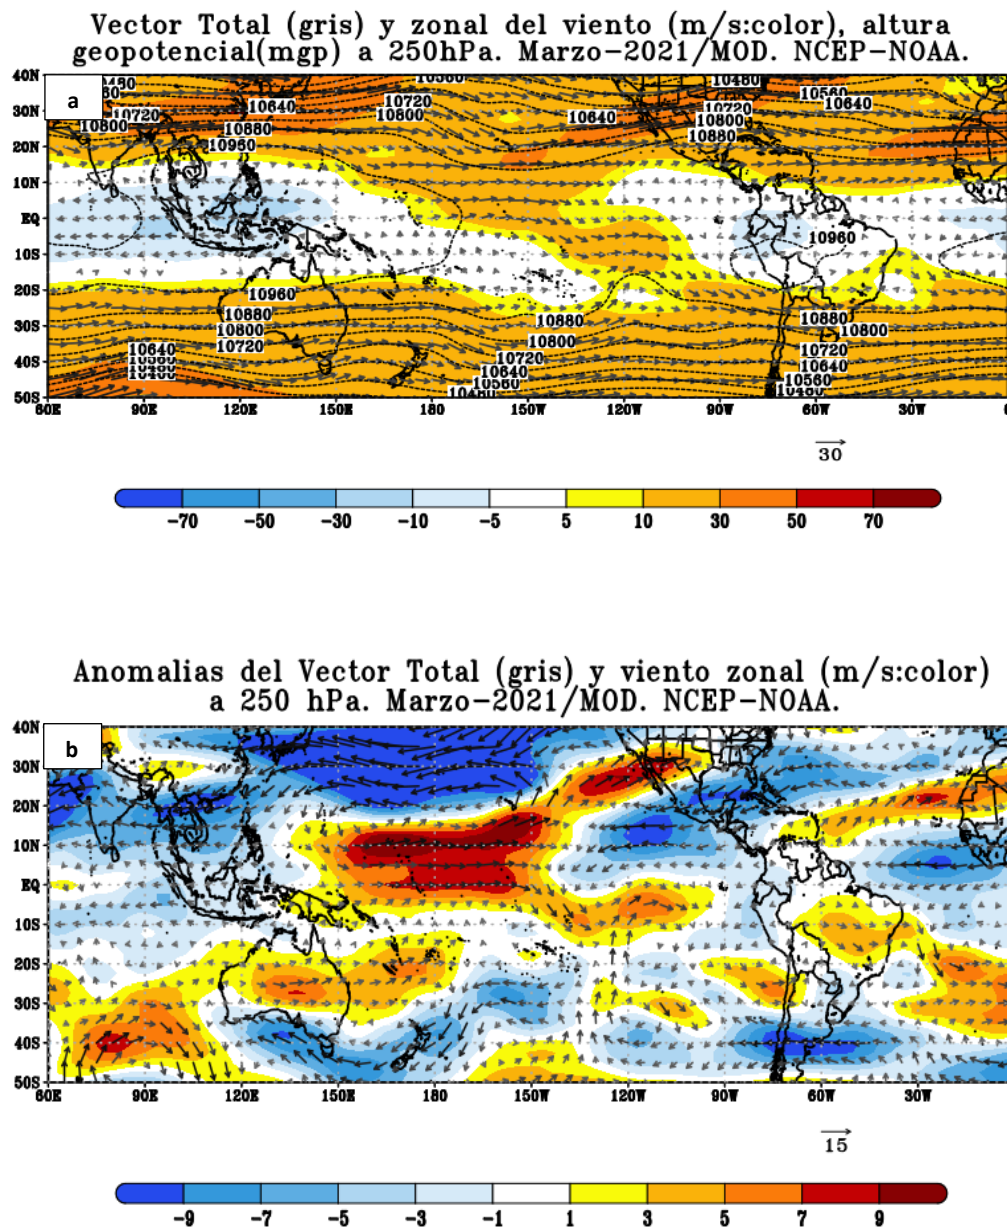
Vector Total (gris) y zonal del viento (m/s:color), altura geopotencial(mgp) a 250hPa. Marzo-2021/MOD. NCEP-NOAA.

a

40N
30N
20N
10N
EQ
10S
20S
30S
40S
50S

60E 90E 120E 150E 180 150W 120W 90W 60W 30W

10480 10560 10640 10720 10800 10880 10960 10560 10720 10800 10640 10480 10720 10800 10880 10560 10640 10960 10960 10880 10800 10720 10640 10880 10800 10720 10640 10560 10880 10800 10720 10640 10560

30

-70 -50 -30 -10 -5 5 10 30 50 70

Anomalias del Vector Total (gris) y viento zonal (m/s:color) a 250 hPa. Marzo-2021/MOD. NCEP-NOAA.

b

40N
30N
20N
10N
EQ
10S
20S
30S
40S
50S

60E 90E 120E 150E 180 150W 120W 90W 60W 30W

15

-9 -7 -5 -3 -1 1 3 5 7 9